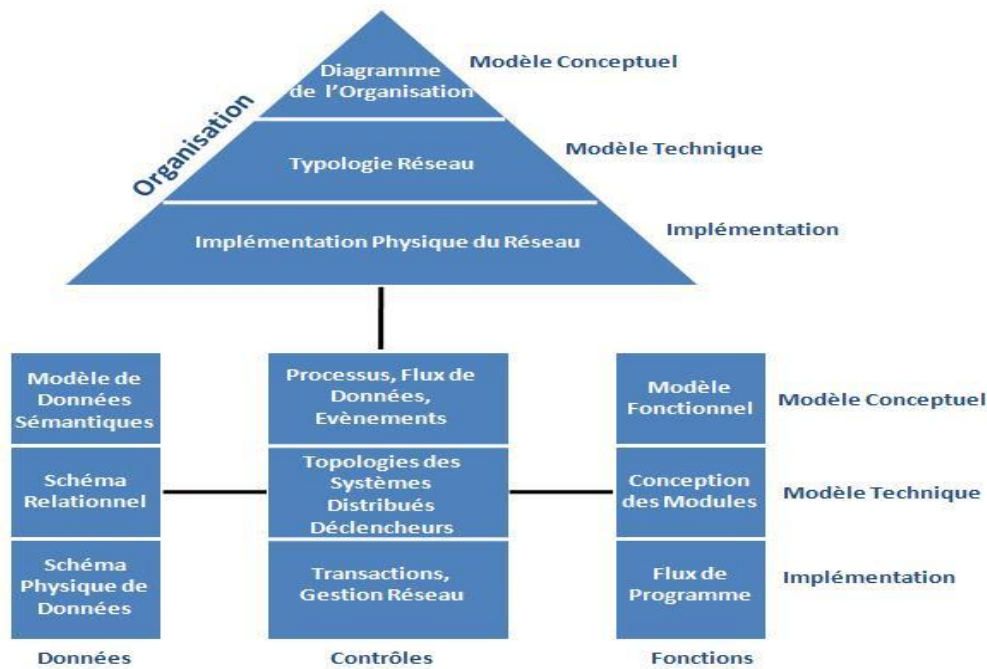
Organisation

Diagramme de l'Organisation

Modèle Conceptuel

Typologie Réseau

Modèle Technique

Implémentation Physique du Réseau

Implémentation

Modèle de Données Sémantiques

Schéma Relationnel

Schéma Physique de Données

Données

Processus, Flux de Données, Evènements

Topologies des Systèmes Distribués Déclencheurs

Transactions, Gestion Réseau

Contrôles

Modèle Fonctionnel

Conception des Modules

Flux de Programme

Fonctions

Modèle Conceptuel

Modèle Technique

Implémentation